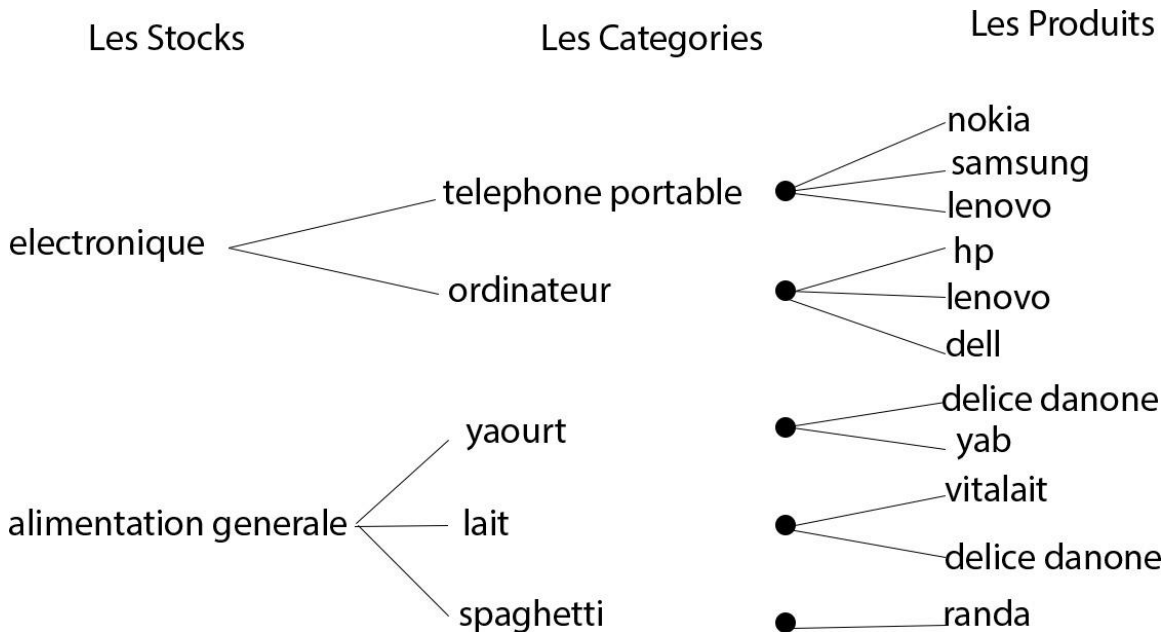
Les Stocks

Les Categories

Les Produits

electronique

telephone portable

nokia
samsung
lenovo

ordinateur

hp
lenovo
dell

alimentation generale

yaourt

delice danone
yab

lait

vitalait
delice danone

spaghetti

randa